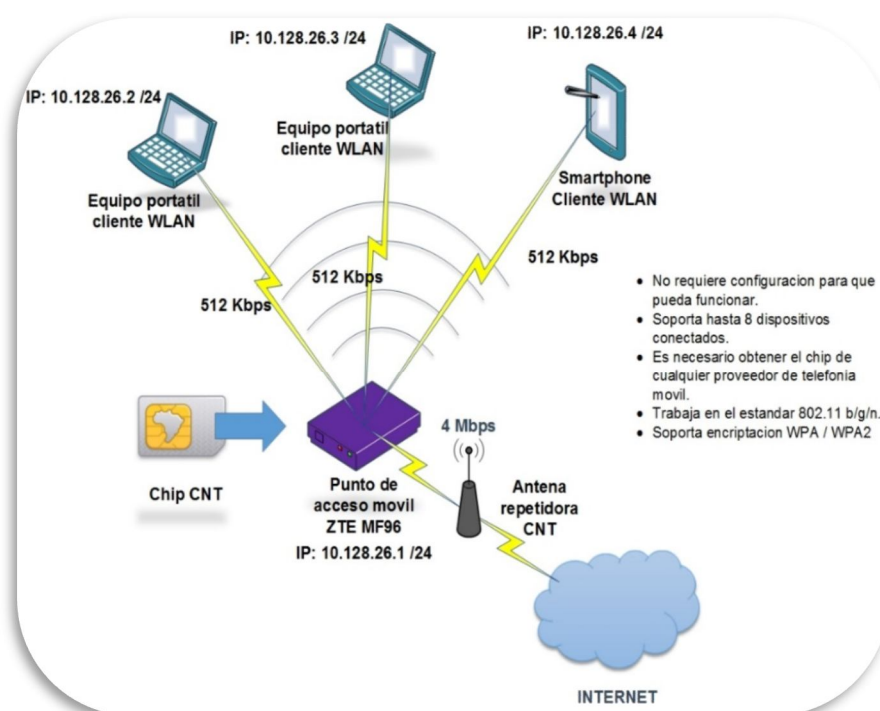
IP: 10.128.26.3 /24

IP: 10.128.26.4 /24

IP: 10.128.26.2 /24

Equipo portatil cliente WLAN

Equipo portatil cliente WLAN

Smartphone Cliente WLAN

512 Kbps

512 Kbps

512 Kbps

- No requiere configuracion para que pueda funcionar.
- Soporta hasta 8 dispositivos conectados.
- Es necesario obtener el chip de cualquier proveedor de telefonia movil.
- Trabaja en el estandar 802.11 b/g/n.
- Soporta encriptacion WPA / WPA2

4 Mbps

Chip CNT

Punto de acceso movil ZTE MF96

IP: 10.128.26.1 /24

Antena repetidora CNT

INTERNET